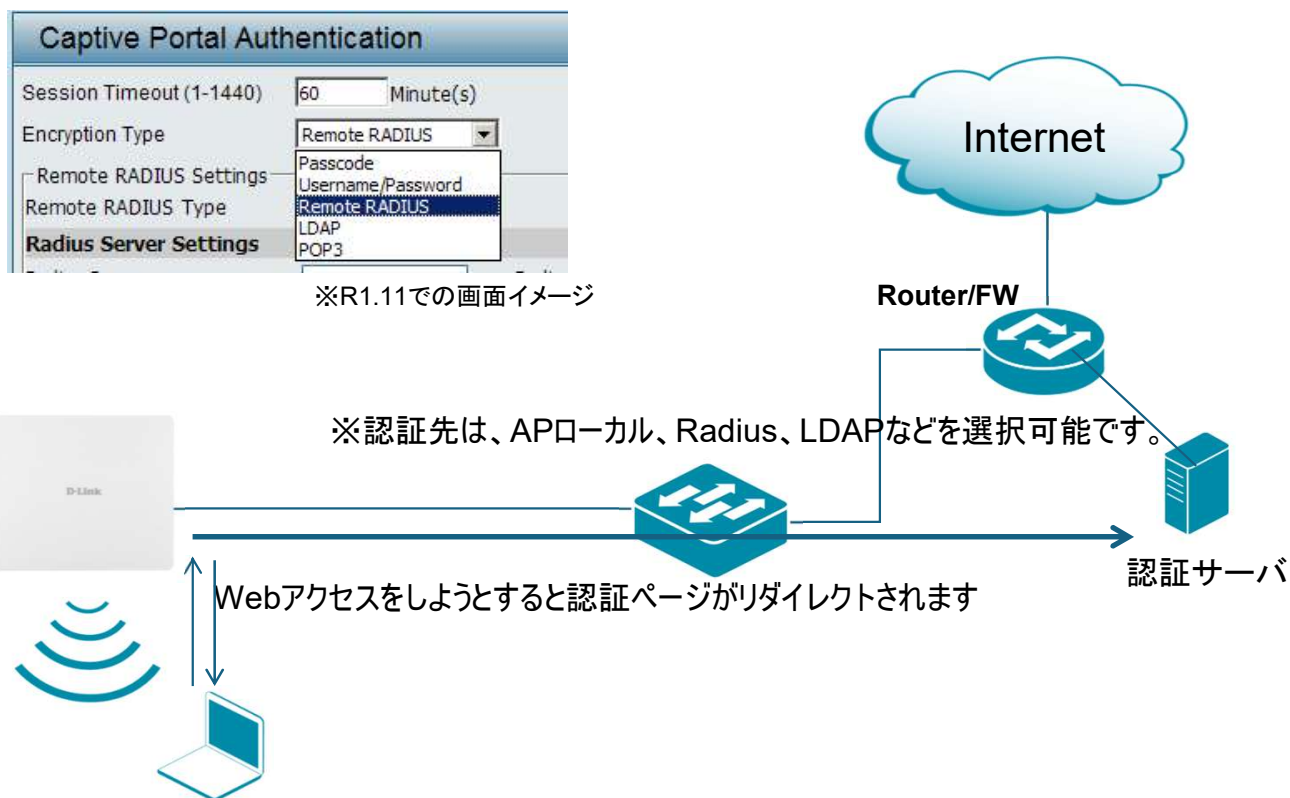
Captive Portal Authentication

Session Timeout (1-1440) 60 Minute(s)

Encryption Type Remote RADIUS

Passcode
Username/Password
Remote RADIUS
LDAP
POP3

Remote RADIUS Settings
Remote RADIUS Type

Radius Server Settings

※R1.11での画面イメージ

Internet

Router/FW

※認証先は、APローカル、Radius、LDAPなどを選択可能です。

D-Link

認証サーバ

Webアクセスをしようとすると認証ページがリダイレクトされます